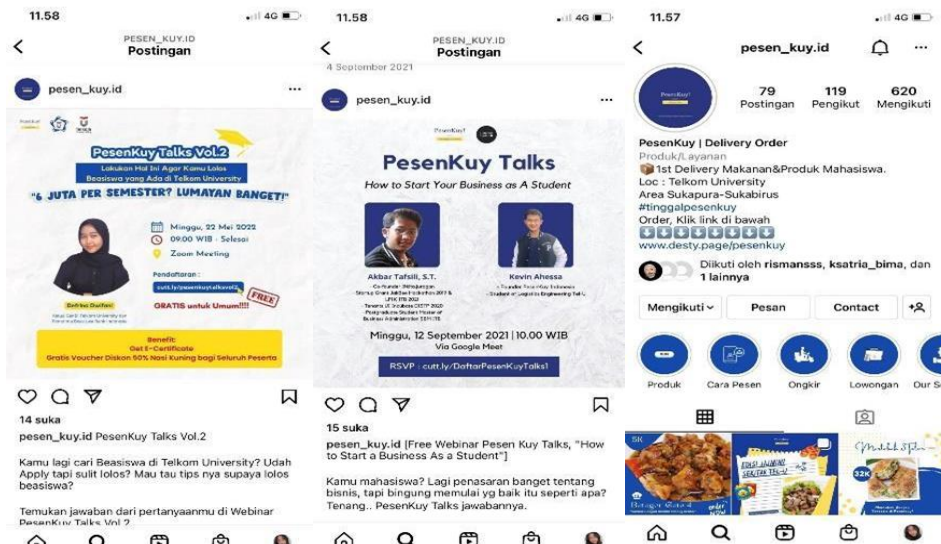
11.58
PESEN_KUY.ID
Postingan

pesen_kuy.id

PesenKuy Talks Vol.2
Lakukan Hal Ini Agar Kamu Lolos Beasiswa yang Ada di Telkom University
"6 JUTA PER SEMESTER? LUMAYAN BANGET!"

Minggu, 22 Mei 2022
09.00 WIB - Selesai
Zoom Meeting

Pendaftaran:
cutt.ly/pesenkuytalksvol2
FREE
GRATIS untuk Umum!!!

Benefit:
Get E-Certificate
Gratis Voucher Diskon 50% Nasi Kuning bagi Seluruh Peserta

14 suka
pesen_kuy.id PesenKuy Talks Vol.2

Kamu lagi cari Beasiswa di Telkom University? Udah Apply tapi sulit lolos? Mau tau tips nya supaya lolos beasiswa?

Temukan jawaban dari pertanyaanmu di Webinar PesenKuy Talks Vol.2

11.58
PESEN_KUY.ID
Postingan
4 September 2021

pesen_kuy.id

PesenKuy Talks
How to Start Your Business as A Student

Akbar Tafsili, S.T.
Kevin Ahessa

Minggu, 12 September 2021 | 10.00 WIB
Via Google Meet
RSVP : cutt.ly/DaftarPesenKuyTalks1

15 suka
pesen_kuy.id [Free Webinar Pesen Kuy Talks, "How to Start a Business As a Student"]

Kamu mahasiswa? Lagi penasaran banget tentang bisnis, tapi bingung memulai yg baik itu seperti apa? Tenang.. PesenKuy Talks jawabannya.

11.57
pesen_kuy.id
79 Postingan
119 Pengikut
620 Mengikuti

PesenKuy | Delivery Order
Produk/Layanan
📦1st Delivery Makanan&Produk Mahasiswa.
Loc : Telkom University
Area Sukapura-Sukabirus
#tinggalpesenkuy
Order, Klik link di bawah
www.desty.page/pesenkuy
Diikuti oleh rismansss, ksatria_bima, dan 1 lainnya

Mengikuti
Pesan
Contact

Produk
Cara Pesen
Ongkir
Lowongan
Our S